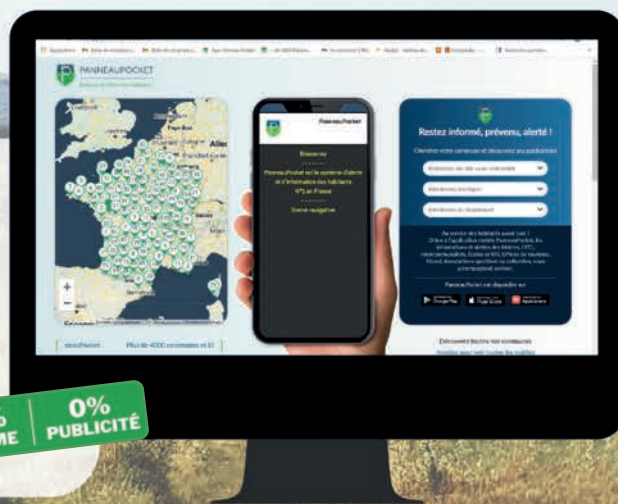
PANNEAUPOCKET

PanneauPocket

Bienvenue

PanneauPocket est le système d'alerte et d'information des habitants N°1 en France

Bonne navigation

Restez informé, prévenu, alerté !

Allem

+
−

Plus de 4000 communes et EI

0%
PUBLICITÉ

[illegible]
ME